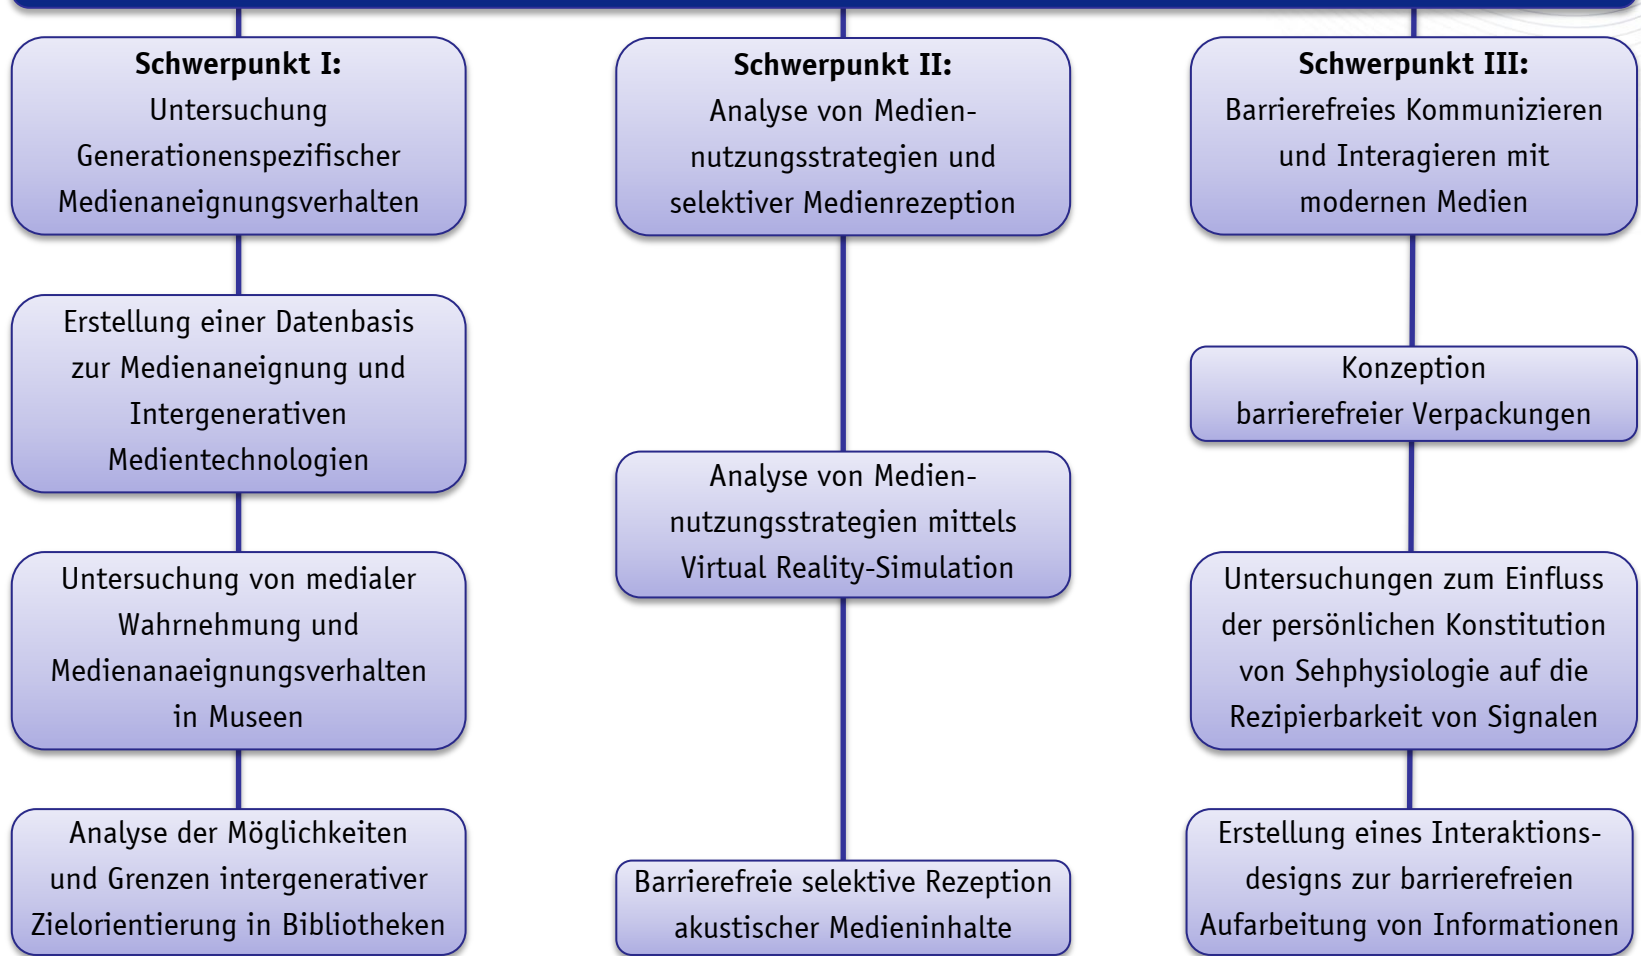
**Schwerpunkt I:**
Untersuchung Generationenspezifischer Medienaneignungsverhalten

Erstellung einer Datenbasis zur Medienaneignung und Intergenerativen Medientechnologien

Untersuchung von medialer Wahrnehmung und Medienanaeignungsverhalten in Museen

Analyse der Möglichkeiten und Grenzen intergenerativer Zielorientierung in Bibliotheken

**Schwerpunkt II:**
Analyse von Mediennutzungsstrategien und selektiver Medienrezeption

Analyse von Mediennutzungsstrategien mittels Virtual Reality-Simulation

Barrierefreie selektive Rezeption akustischer Medieninhalte

**Schwerpunkt III:**
Barrierefreies Kommunizieren und Interagieren mit modernen Medien

Konzeption barrierefreier Verpackungen

Untersuchungen zum Einfluss der persönlichen Konstitution von Sehphysiologie auf die Rezipierbarkeit von Signalen

Erstellung eines Interaktionsdesigns zur barrierefreien Aufarbeitung von Informationen